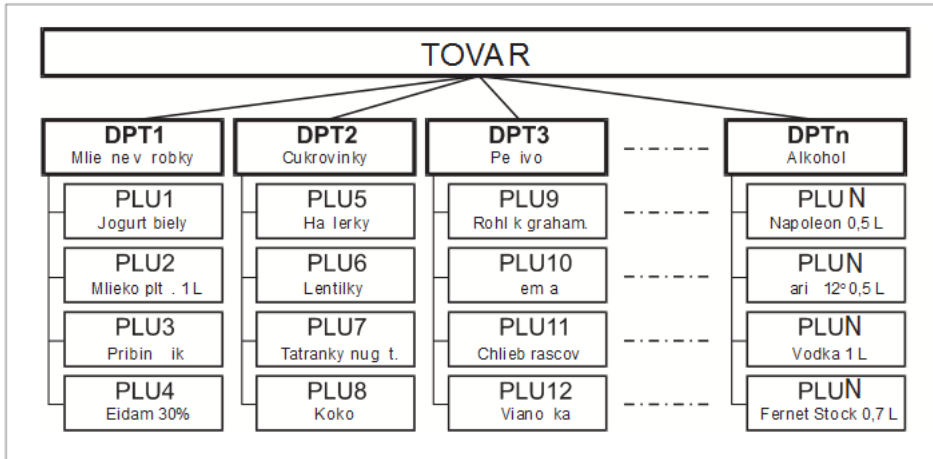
TOVAR

DPT1
Mlie ne v robky

PLU1
Jogurt biely

PLU2
Mlieko plt . 1 L

PLU3
Pribin ik

PLU4
Eidam 30%

DPT2
Cukrovinky

PLU5
Ha lerky

PLU6
Lentilky

PLU7
Tatranky nug t.

PLU8
Koko

DPT3
Pe ivo

PLU9
Rohl k graham.

PLU10
em a

PLU11
Chlieb rascov

PLU12
Viano ka

DPTn
Alkohol

PLUN
Napoleon 0,5 L

PLUN
ari 12° 0,5 L

PLUN
Vodka 1 L

PLUN
Fernet Stock 0,7 L